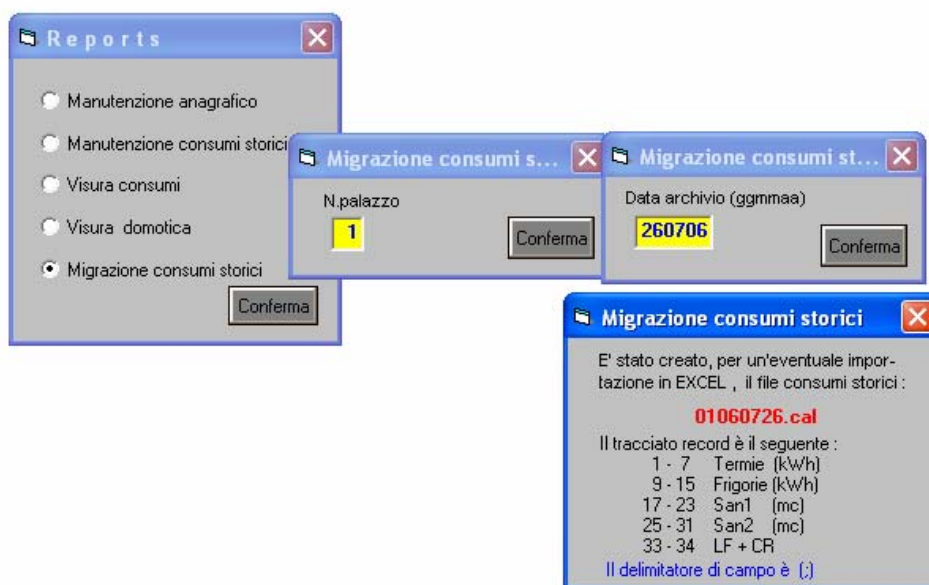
R e p o r t s

Manutenzione anagrafico

Manutenzione consumi storici

Visura consumi

Visura domotica

Migrazione consumi storici

Conferma

Migrazione consumi s...

N.palazzo

1

Conferma

Migrazione consumi st...

Data archivio (ggmmaa)

260706

Conferma

Migrazione consumi storici

E' stato creato, per un'eventuale importazione in EXCEL , il file consumi storici :

01060726.cal

Il tracciato record è il seguente :
1 - 7 Termie (kWh)
9 - 15 Frigorie (kWh)
17 - 23 San1 (mc)
25 - 31 San2 (mc)
33 - 34 LF + CR

Il delimitatore di campo è (;)